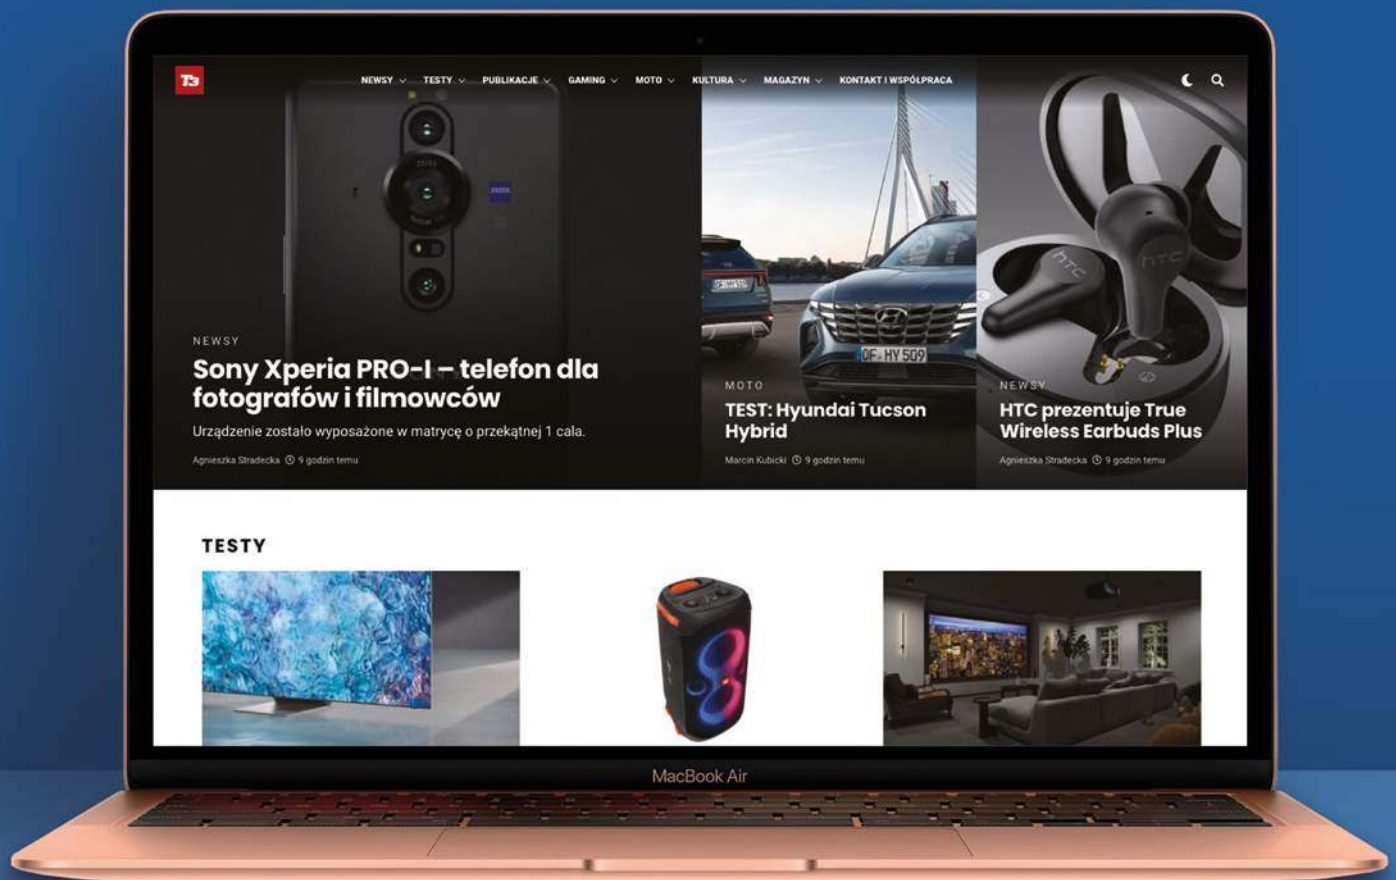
T3

NEWSY TESTY PUBLIKACJE GAMING MOTO KULTURA MAGAZYN KONTAKT I WSPÓŁPRACA

NEWSY

Sony Xperia PRO-I – telefon dla fotografów i filmowców

Urządzenie zostało wyposażone w matrycę o przekątnej 1 cala.

Agnieszka Stradecka 9 godzin temu

MOTO

TEST: Hyundai Tucson Hybrid

Marcin Kubicki 9 godzin temu

NEWSY

HTC prezentuje True Wireless Earbuds Plus

Agnieszka Stradecka 9 godzin temu

TESTY

MacBook Air